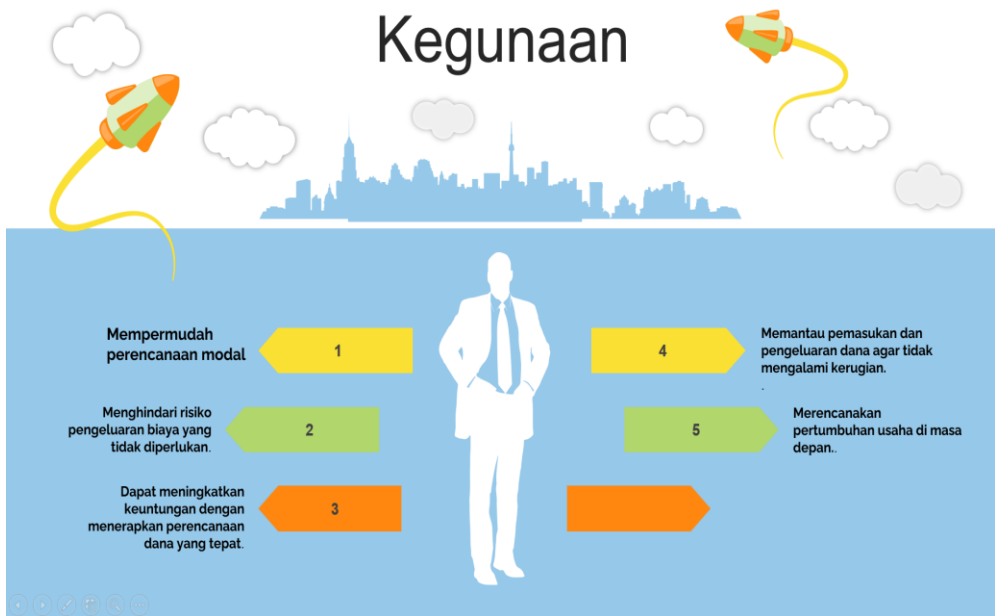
Kegunaan

Mempermudah perencanaan modal

1

Menghindari risiko pengeluaran biaya yang tidak diperlukan.

2

Dapat meningkatkan keuntungan dengan menerapkan perencanaan dana yang tepat.

3

4

Memantau pemasukan dan pengeluaran dana agar tidak mengalami kerugian.

.

5

Merencanakan pertumbuhan usaha di masa depan..